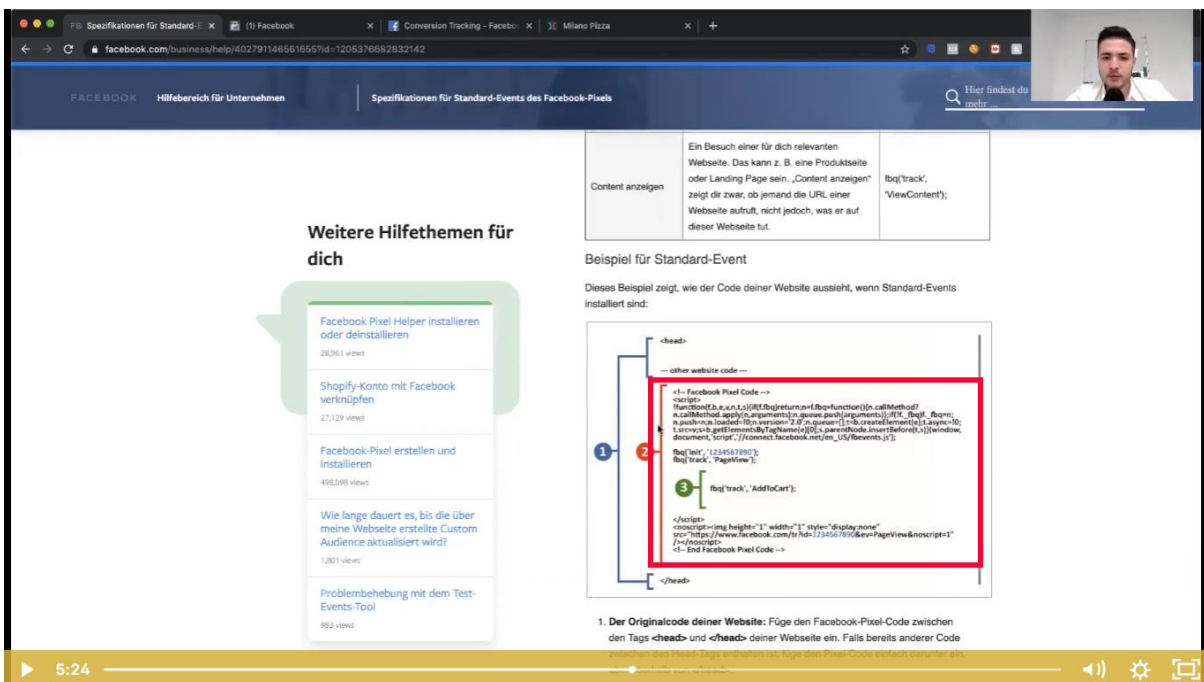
FB Spezifikationen für Standard-E ×  (1) Facebook ×  Conversion Tracking - Facebo ×  Milano Pizza ×  +

facebook.com/business/help/402791146561655?id=1205376682832142

FACEBOOK  Hilfebereich für Unternehmen  Spezifikationen für Standard-Events des Facebook-Pixels  Hier findest du mehr ...

| Content anzeigen | Ein Besuch einer für dich relevanten Webseite. Das kann z. B. eine Produktseite oder Landing Page sein. „Content anzeigen" zeigt dir zwar, ob jemand die URL einer Webseite aufruft, nicht jedoch, was er auf dieser Webseite tut. | fbq('track', 'ViewContent'); |
|---|---|---|

Weitere Hilfethemen für dich

Facebook Pixel Helper installieren oder deinstallieren
28,961 views

Shopify-Konto mit Facebook verknüpfen
27,129 views

Facebook-Pixel erstellen und installieren
498,098 views

Wie lange dauert es, bis die über meine Webseite erstellte Custom Audience aktualisiert wird?
1,801 views

Problembehebung mit dem Test-Events-Tool
983 views

Beispiel für Standard-Event

Dieses Beispiel zeigt, wie der Code deiner Website aussieht, wenn Standard-Events installiert sind:

<head>
--- other website code ---
<!-- Facebook Pixel Code -->
<script>
!function(f,b,e,v,n,t,s){if(f.fbq)return;n=f.fbq=function(){n.callMethod?
n.callMethod.apply(n,arguments):n.queue.push(arguments)};if(!f._fbq)f._fbq=n;
n.push=n;n.loaded=!0;n.version='2.0';n.queue=[];t=b.createElement(e);t.async=!0;
t.src=v;s=b.getElementsByTagName(e)[0];s.parentNode.insertBefore(t,s)}(window,
document,'script','//connect.facebook.net/en_US/fbevents.js');
fbq('init', '1234567890');
fbq('track', 'PageView');
fbq('track', 'AddToCart');
</script>
<noscript><img height="1" width="1" style="display:none"
src="https://www.facebook.com/tr?id=1234567890&ev=PageView&noscript=1"
/></noscript>
<!-- End Facebook Pixel Code -->
</head>

1 2 3

1. Der Originalcode deiner Website: Füge den Facebook-Pixel-Code zwischen den Tags <head> und </head> deiner Webseite ein. Falls bereits anderer Code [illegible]

5:24